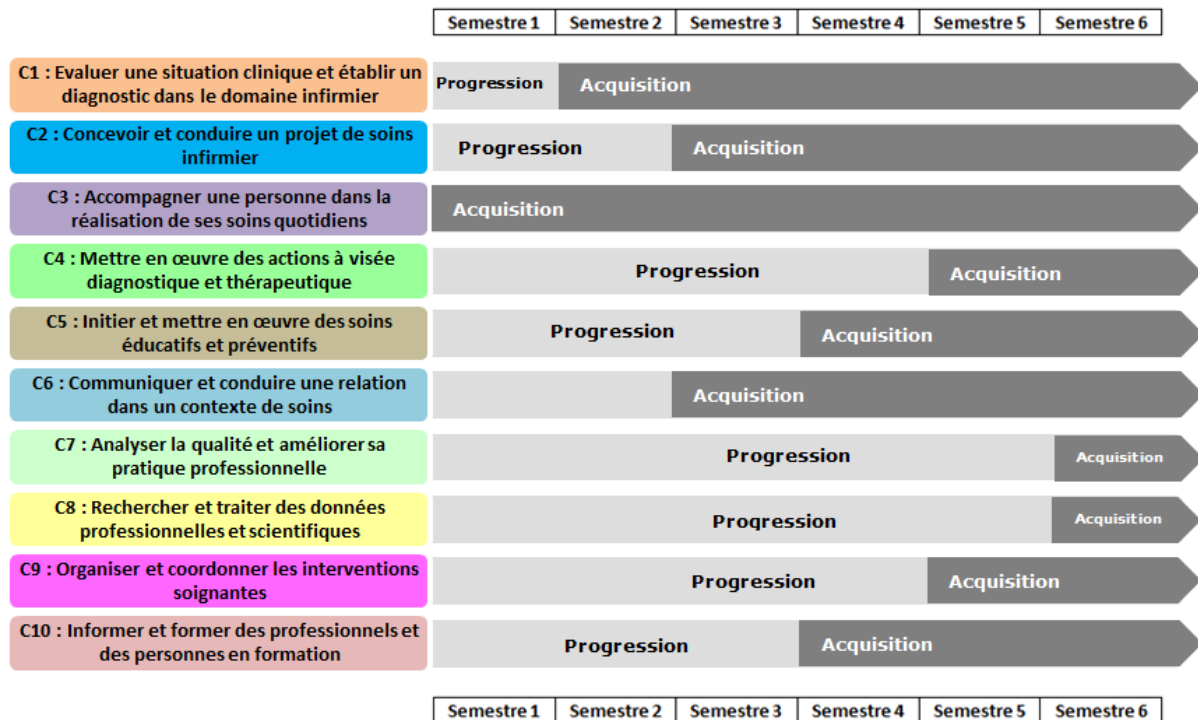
| Semestre 1 | Semestre 2 | Semestre 3 | Semestre 4 | Semestre 5 | Semestre 6 |
|---|---|---|---|---|---|

C1 : Evaluer une situation clinique et établir un diagnostic dans le domaine infirmier
Progression Acquisition

C2 : Concevoir et conduire un projet de soins infirmier
Progression Acquisition

C3 : Accompagner une personne dans la réalisation de ses soins quotidiens
Acquisition

C4 : Mettre en œuvre des actions à visée diagnostique et thérapeutique
Progression Acquisition

C5 : Initier et mettre en œuvre des soins éducatifs et préventifs
Progression Acquisition

C6 : Communiquer et conduire une relation dans un contexte de soins
Acquisition

C7 : Analyser la qualité et améliorer sa pratique professionnelle
Progression Acquisition

C8 : Rechercher et traiter des données professionnelles et scientifiques
Progression Acquisition

C9 : Organiser et coordonner les interventions soignantes
Progression Acquisition

C10 : Informer et former des professionnels et des personnes en formation
Progression Acquisition

| Semestre 1 | Semestre 2 | Semestre 3 | Semestre 4 | Semestre 5 | Semestre 6 |
|---|---|---|---|---|---|